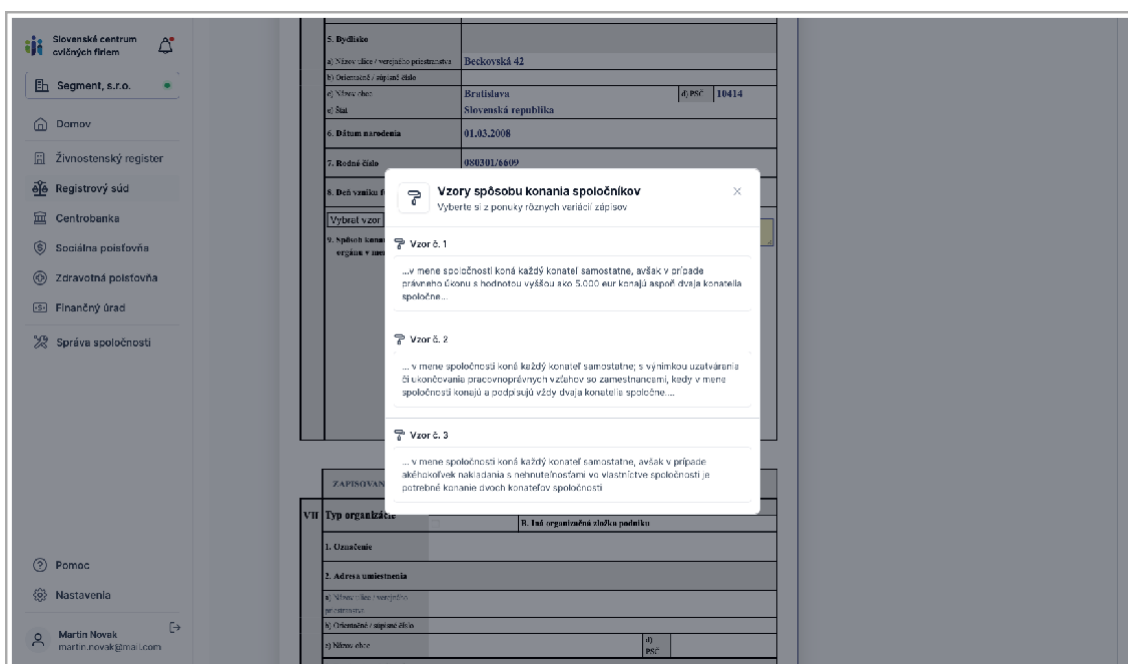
Slovenské centrum cvičných firiem

Segment, s.r.o.

Domov

Živnostenský register

Registrový súd

Centrobanka

Sociálna poisťovňa

Zdravotná poisťovňa

Finančný úrad

Správa spoločnosti

Pomoc

Nastavenia

Martin Novak
martin.novak@mail.com

5. Bydlisko

a) Názov ulice / verejného priestranstva | Beckovská 42

b) Orientačné / súpisné číslo

c) Názov obce | Bratislava | d) PSČ | 10414

e) Štát | Slovenská republika

6. Dátum narodenia | 01.03.2008

7. Rodné číslo | 080301/6609

8. Deň vzniku f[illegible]

Vybrať vzor

9. Spôsob kona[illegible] orgánu v me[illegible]

Vzory spôsobu konania spoločníkov
Vyberte si z ponuky rôznych variácií zápisov

Vzor č. 1

...v mene spoločnosti koná každý konateľ samostatne, avšak v prípade právneho úkonu s hodnotou vyššou ako 5.000 eur konajú aspoň dvaja konatelia spoločne...

Vzor č. 2

... v mene spoločnosti koná každý konateľ samostatne; s výnimkou uzatvárania či ukončovania pracovnoprávnych vzťahov so zamestnancami, kedy v mene spoločnosti konajú a podpisujú vždy dvaja konatelia spoločne....

Vzor č. 3

... v mene spoločnosti koná každý konateľ samostatne, avšak v prípade akéhokoľvek nakladania s nehnuteľnosťami vo vlastníctve spoločnosti je potrebné konanie dvoch konateľov spoločnosti

ZAPISOVAN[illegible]

VII Typ organizácie | B. Iná organizačná zložka podniku

1. Označenie

2. Adresa umiestnenia

a) Názov ulice / verejného priestranstva

b) Orientačné / súpisné číslo

c) Názov obce | d) PSČ